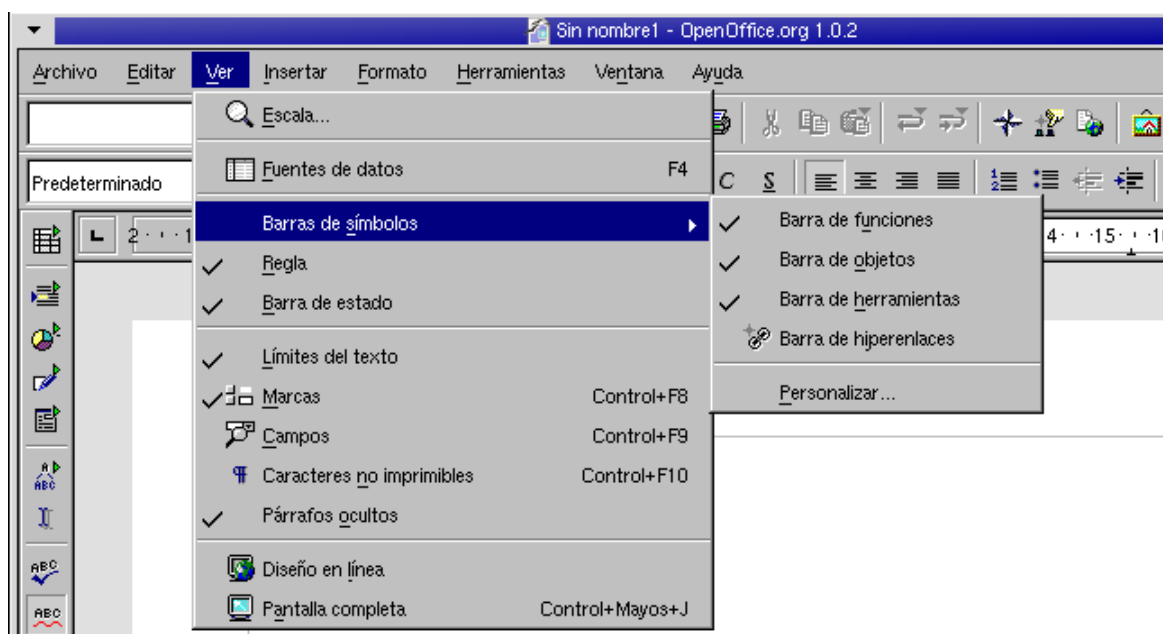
Sin nombre1 - OpenOffice.org 1.0.2

Archivo Editar Ver Insertar Formato Herramientas Ventana Ayuda

Predeterminado

Escala...

Fuentes de datos F4

Barras de símbolos

Regla

Barra de estado

Límites del texto

Marcas Control+F8

Campos Control+F9

Caracteres no imprimibles Control+F10

Párrafos ocultos

Diseño en línea

Pantalla completa Control+Mayos+J

Barra de funciones

Barra de objetos

Barra de herramientas

Barra de hiperenlaces

Personalizar...